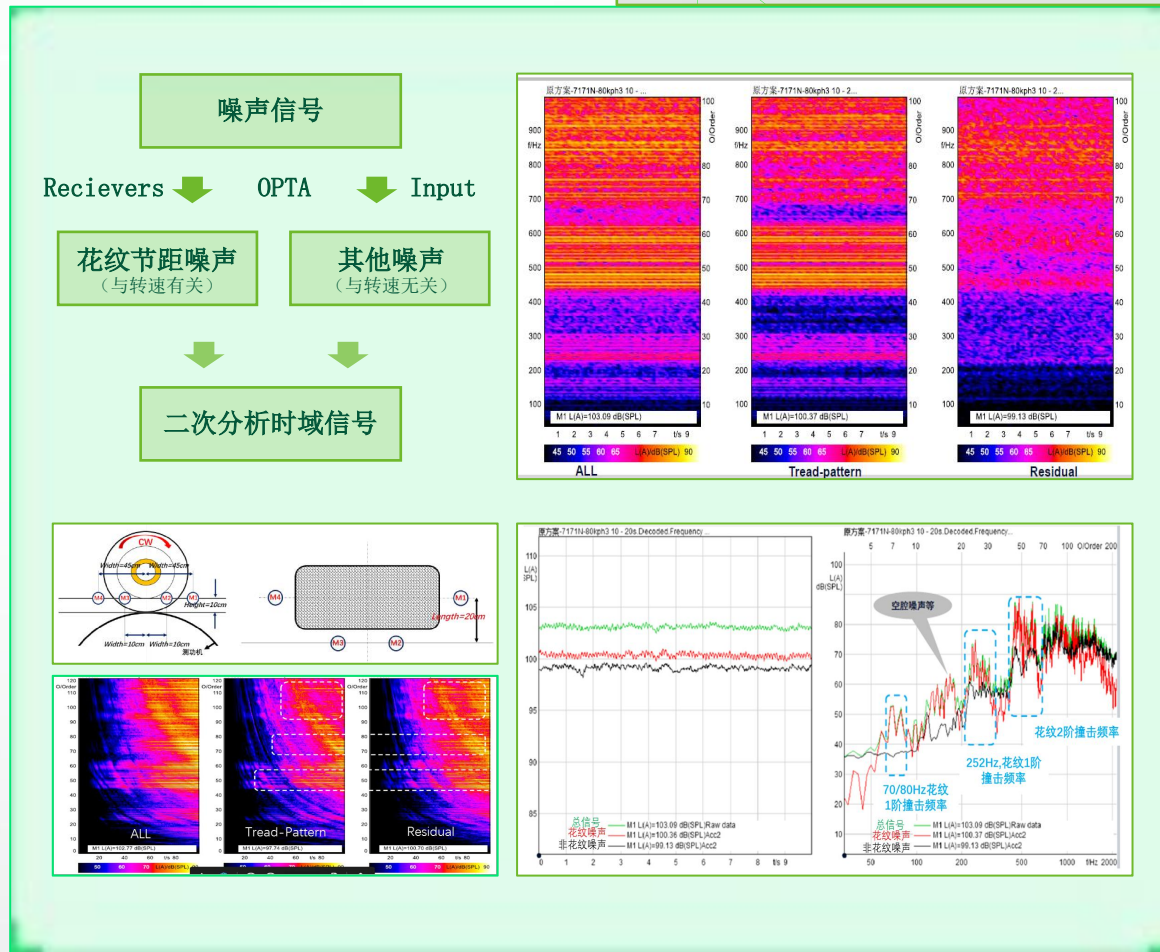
噪声信号

Recievers OPTA Input

花纹节距噪声
（与转速有关）

其他噪声
（与转速无关）

二次分析时域信号

原方案-7171N-80kph3 10 - ...
f/Hz
900 800 700 600 500 400 300 200 100
O/Order
100 90 80 70 60 50 40 30 20 10
M1 L(A)=103.09 dB(SPL)
1 2 3 4 5 6 7 t/s 9
45 50 55 60 65 L(A)/dB(SPL) 90
ALL

原方案-7171N-80kph3 10 - 2...
M1 L(A)=100.37 dB(SPL)
Tread-pattern

原方案-7171N-80kph3 10 - 2...
M1 L(A)=99.13 dB(SPL)
Residual

CW
Width=45cm Width=45cm
M1 M2 M3 M4
Height=10cm
Width=10cm Width=10cm
测功机
Length=20cm

ALL
M1 L(A)=102.77 dB(SPL)
Tread-Pattern
M1 L(A)=97.74 dB(SPL)
Residual
M1 L(A)=100.70 dB(SPL)
O/Order
20 40 60 t/s 80

原方案-7171N-80kph3 10 - 20s.Decoded.Frequency...
L(A) dB(SPL)
110 105 100 95 90 85
总信号 — M1 L(A)=103.09 dB(SPL) Raw data
花纹噪声 — M1 L(A)=100.36 dB(SPL) Acc2
非花纹噪声 — M1 L(A)=99.13 dB(SPL) Acc2
0 1 2 3 4 5 6 7 8 t/s 9

原方案-7171N-80kph3 10 - 20s.Decoded.Frequency...
5 7 10 20 30 50 70 100 O/Order 200
L(A) dB(SPL)
空腔噪声等
70/80Hz花纹1阶撞击频率
252Hz,花纹1阶撞击频率
花纹2阶撞击频率
总信号 — M1 L(A)=103.09 dB(SPL) Raw data
花纹噪声 — M1 L(A)=100.37 dB(SPL) Acc2
非花纹噪声 — M1 L(A)=99.13 dB(SPL) Acc2
50 100 200 500 1000 f/Hz 2000